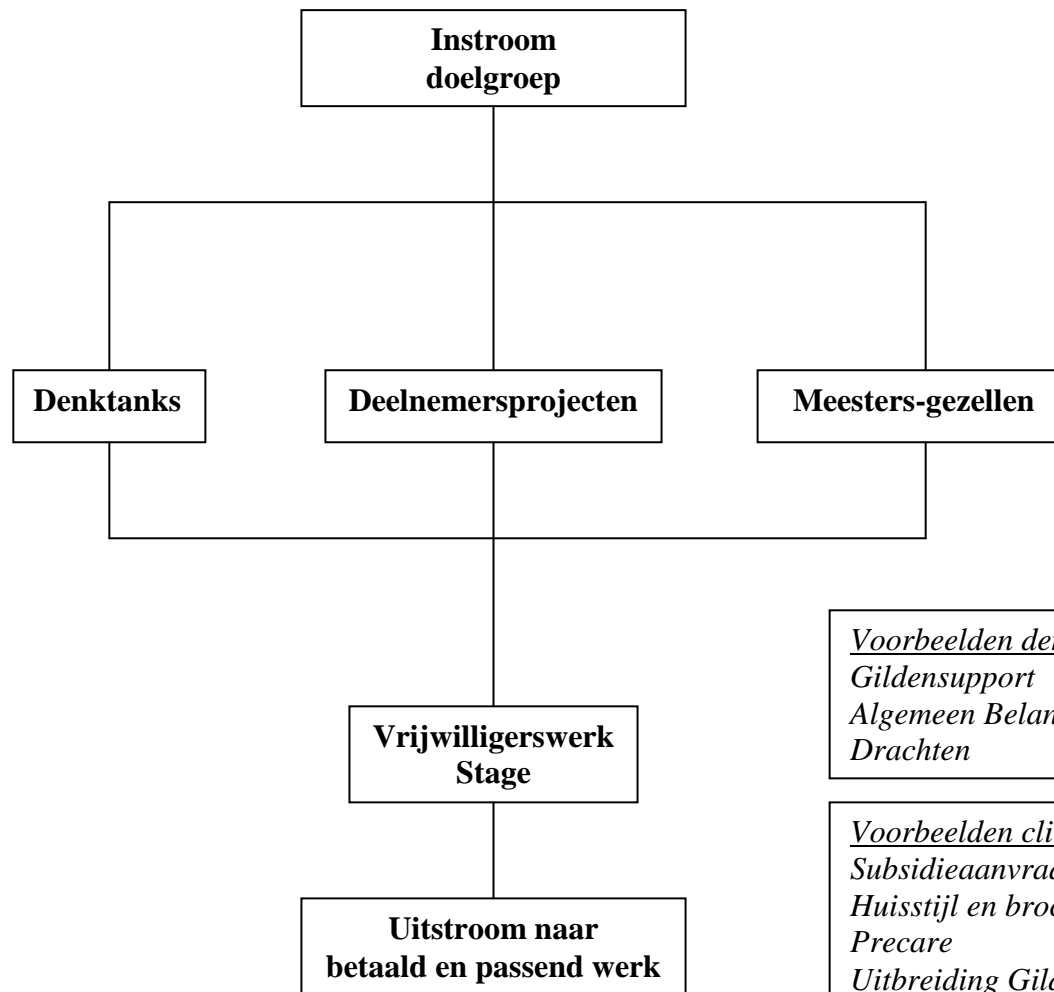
Instroom doelgroep

Denktanks

Deelnemersprojecten

Meesters-gezellen

Voorbeelden de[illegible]
Gildensupport
Algemeen Belan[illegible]
Drachten

Vrijwilligerswerk
Stage

Voorbeelden cli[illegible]
Subsidieaanvra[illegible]
Huisstijl en bro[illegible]
Precare
Uitbreiding Gil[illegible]

Uitstroom naar betaald en passend werk